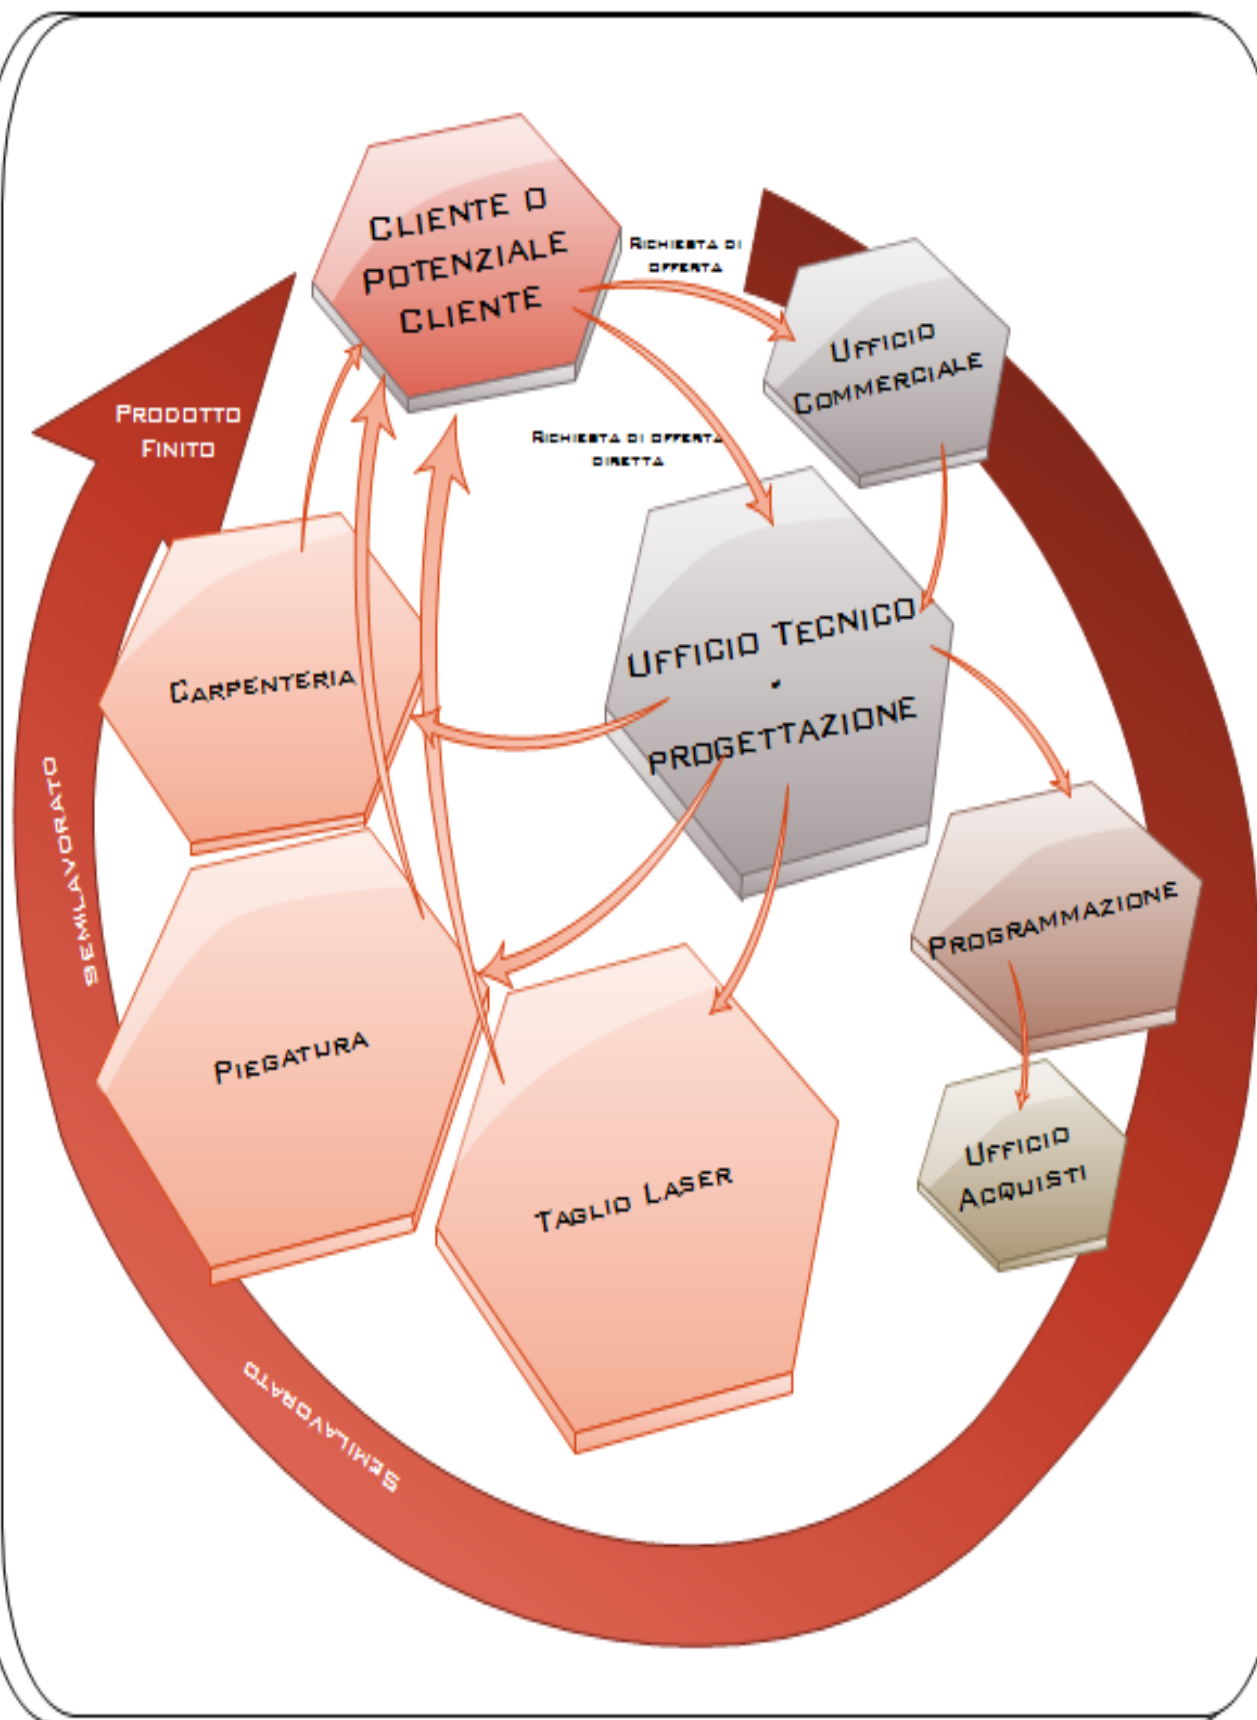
Cliente o Potenziale Cliente

Richiesta di offerta

Ufficio Commerciale

Prodotto Finito

Richiesta di offerta diretta

Ufficio Tecnico - Progettazione

Carpenteria

Semilavorato

Programmazione

Piegatura

Ufficio Acquisti

Taglio Laser

Semilavorato